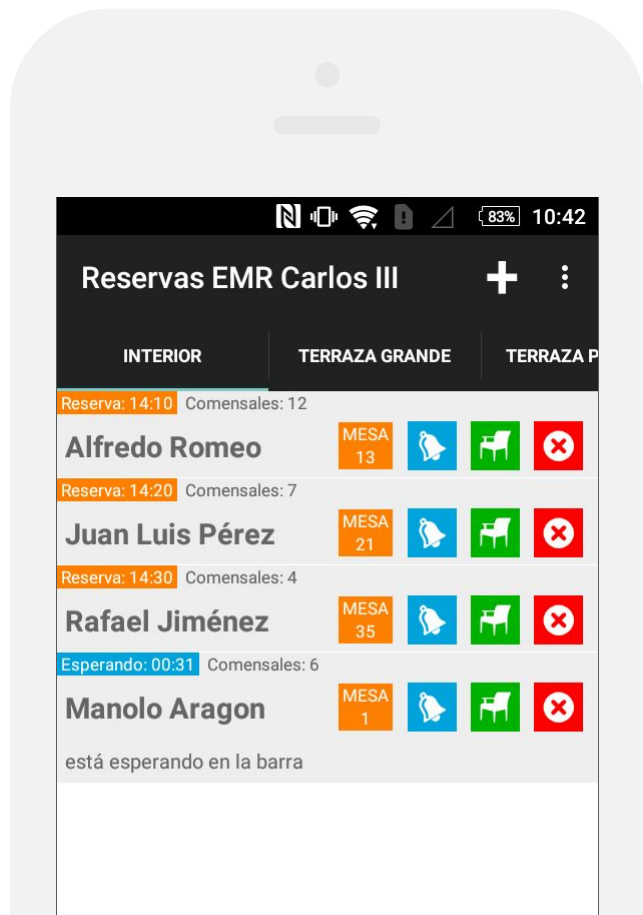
83% 10:42

Reservas EMR Carlos III

INTERIOR
TERRAZA GRANDE
TERRAZA P

Reserva: 14:10 Comensales: 12
Alfredo Romeo
MESA 13

Reserva: 14:20 Comensales: 7
Juan Luis Pérez
MESA 21

Reserva: 14:30 Comensales: 4
Rafael Jiménez
MESA 35

Esperando: 00:31 Comensales: 6
Manolo Aragon
MESA 1

está esperando en la barra